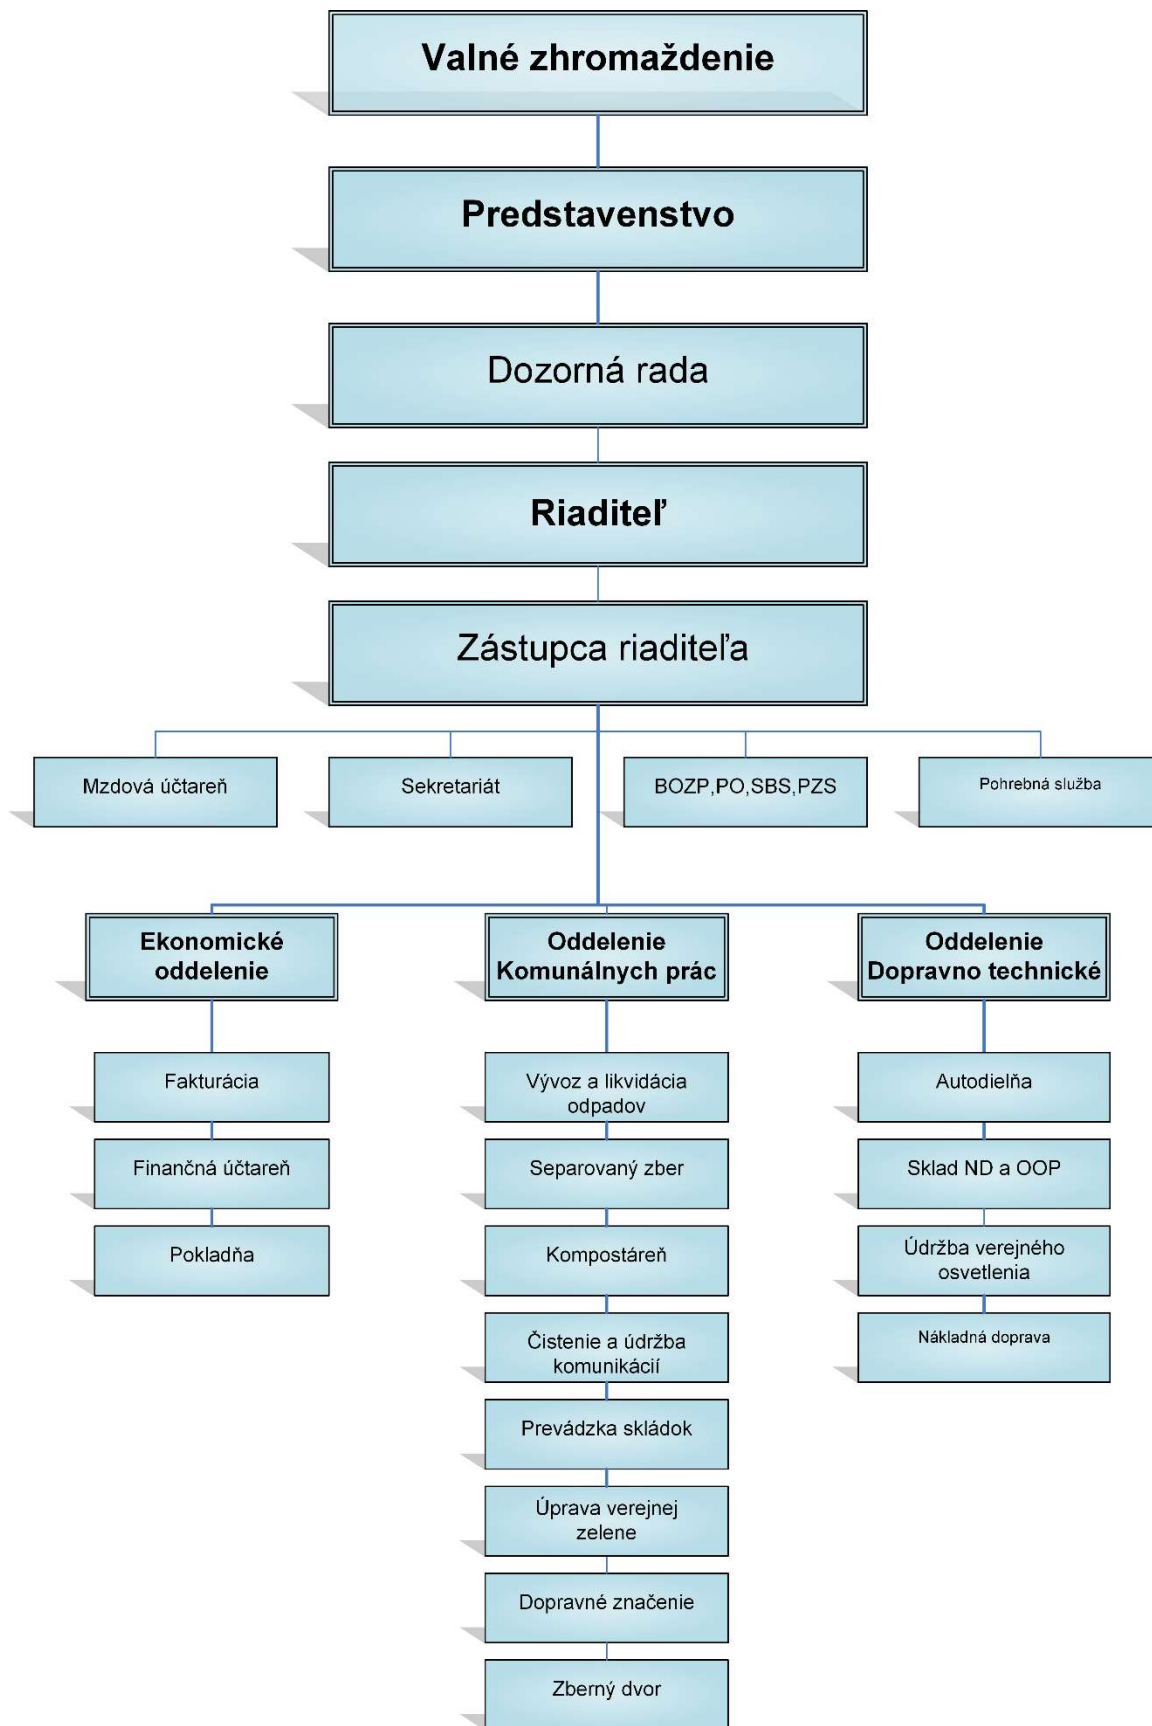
Valné zhromaždenie

Predstavenstvo

Dozorná rada

Riaditeľ

Zástupca riaditeľa

Mzdová účtareň

Sekretariát

BOZP,PO,SBS,PZS

Pohrebná služba

Ekonomické oddelenie

Fakturácia

Finančná účtareň

Pokladňa

Oddelenie Komunálnych prác

Vývoz a likvidácia odpadov

Separovaný zber

Kompostáreň

Čistenie a údržba komunikácií

Prevádzka skládok

Úprava verejnej zelene

Dopravné značenie

Zberný dvor

Oddelenie Dopravno technické

Autodielňa

Sklad ND a OOP

Údržba verejného osvetlenia

Nákladná doprava